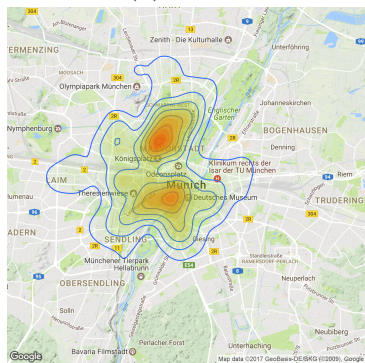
304
Am Blütenanger
Zenith - Die Kulturhalle
ERMENZING
Unterföhring
MOOSACH
304
Olympiapark München
Englischer Garten
Johanneskirchen
Nymphenburg
BOGENHAUSEN
Königsplatz
ALTSTADT
Klinikum rechts der Isar der TU München
Denning
Odeonsplatz
Riem
LAIM
Theresienwiese
München
Deutsches Museum
TRUDERING
Blumenau
96
304
SENDLING
Giesing
Münchener Tierpark Hellabrunn
Ständlerstraße
RAMERSDORF-PERLACH
OBERSENDLING
Neuperlach
Solln
Perlacher Forst
Neubiberg
Unterhaching
Bavaria Filmstadt
Google
Map data ©2017 GeoBasis-DE/BKG (©2009), Google